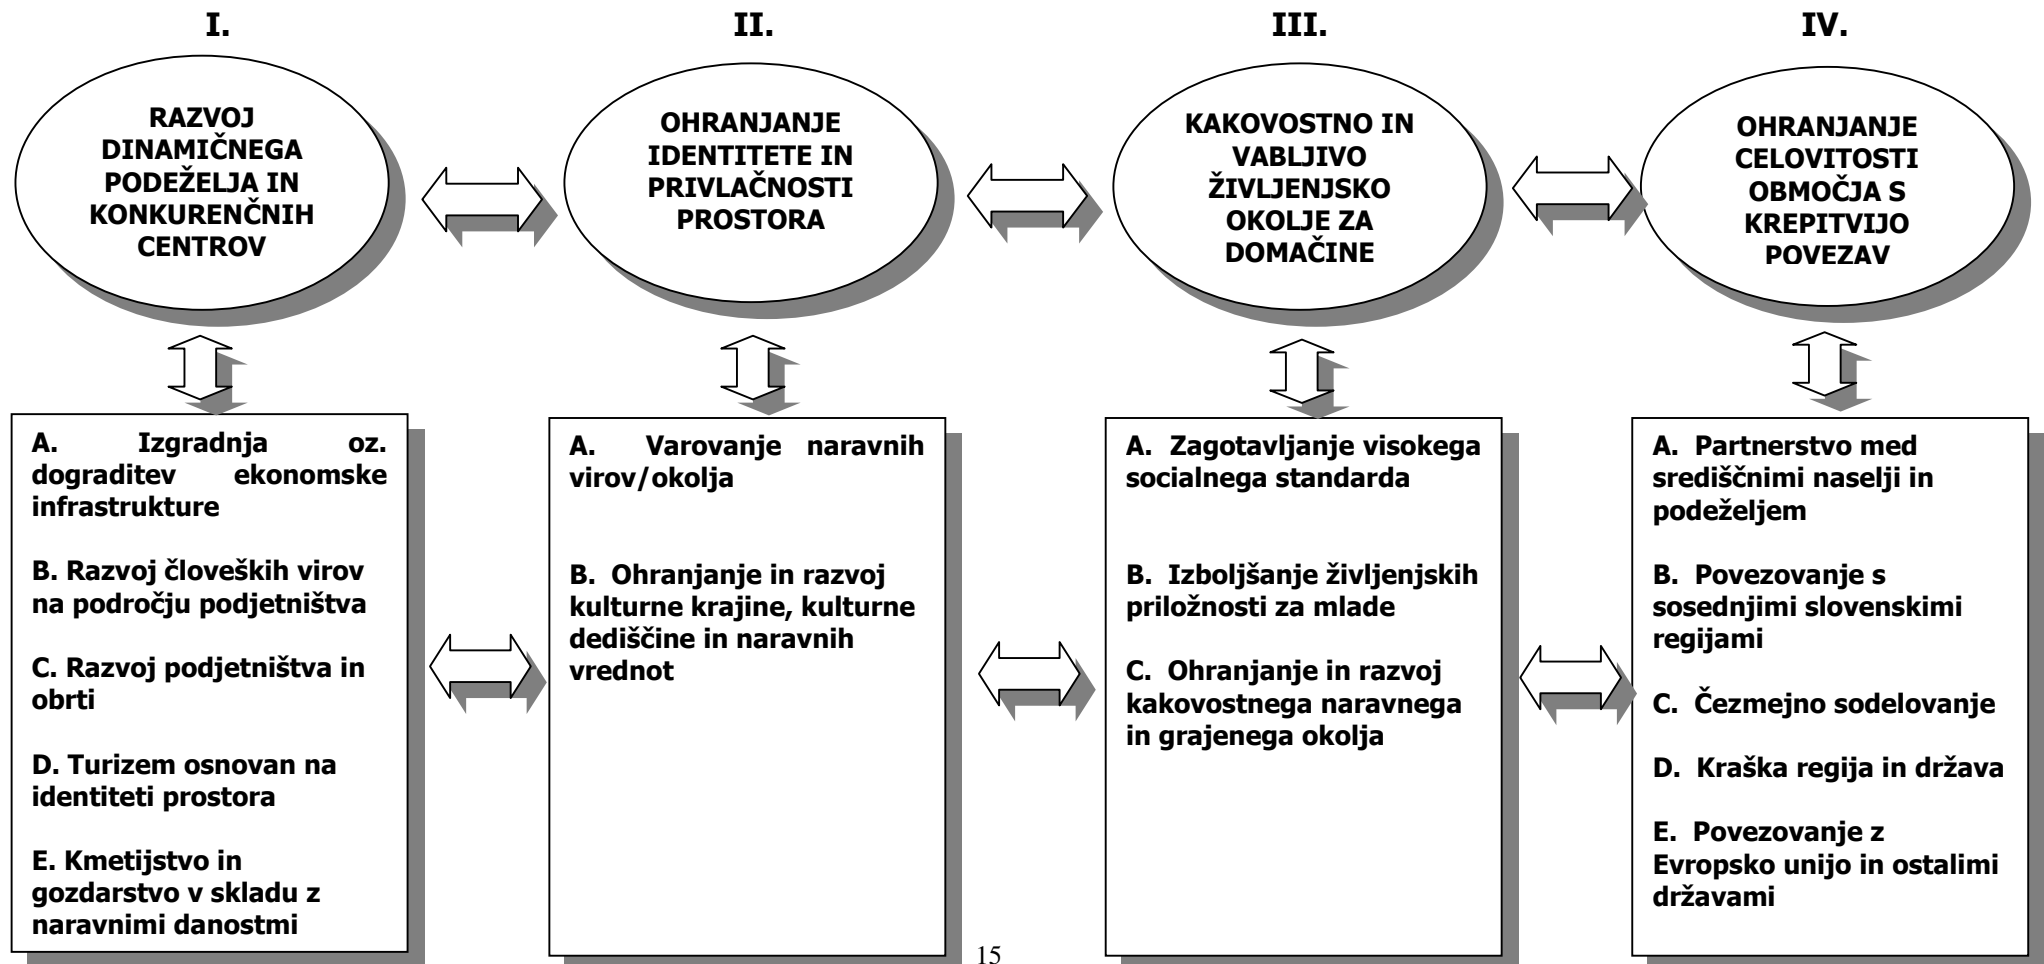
I.

RAZVOJ DINAMIČNEGA PODEŽELJA IN KONKURENČNIH CENTROV

A. Izgradnja oz. dograditev ekonomske infrastrukture

B. Razvoj človeških virov na področju podjetništva

C. Razvoj podjetništva in obrti

D. Turizem osnovan na identiteti prostora

E. Kmetijstvo in gozdarstvo v skladu z naravnimi danostmi

II.

OHRANJANJE IDENTITETE IN PRIVLAČNOSTI PROSTORA

A. Varovanje naravnih virov/okolja

B. Ohranjanje in razvoj kulturne krajine, kulturne dediščine in naravnih vrednot

III.

KAKOVOSTNO IN VABLJIVO ŽIVLJENJSKO OKOLJE ZA DOMAČINE

A. Zagotavljanje visokega socialnega standarda

B. Izboljšanje življenjskih priložnosti za mlade

C. Ohranjanje in razvoj kakovostnega naravnega in grajenega okolja

IV.

OHRANJANJE CELOVITOSTI OBMOČJA S KREPITVIJO POVEZAV

A. Partnerstvo med središčnimi naselji in podeželjem

B. Povezovanje s sosednjimi slovenskimi regijami

C. Čezmejno sodelovanje

D. Kraška regija in država

E. Povezovanje z Evropsko unijo in ostalimi državami

15